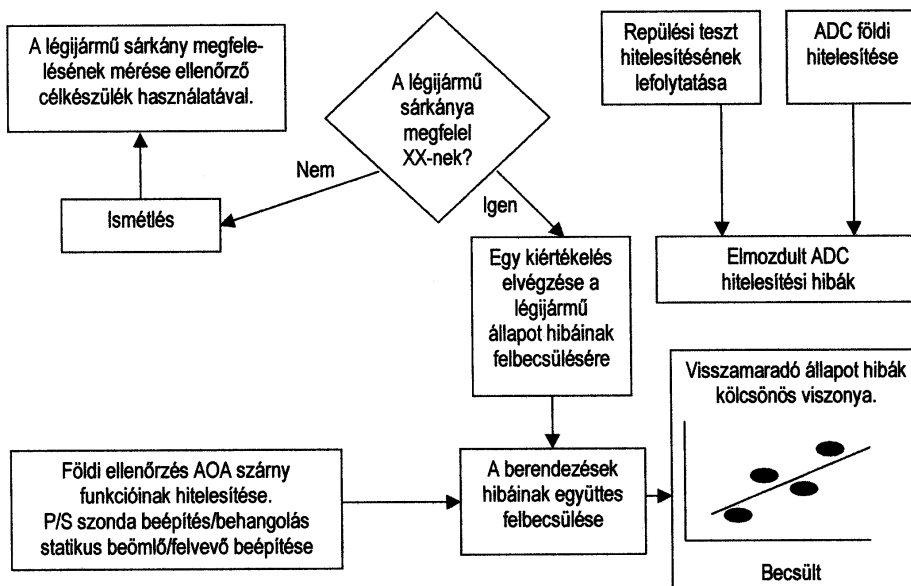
A légijármű sárkány megfelelésének mérése ellenőrző célkészülék használatával.

A légijármű sárkánya megfelel XX-nek?

Nem

Igen

Ismétlés

Repülési teszt hitelesítésének lefolytatása

ADC földi hitelesítése

Elmozdult ADC hitelesítési hibák

Egy kiértékelés elvégzése a légijármű állapot hibáinak felbecsülésére

Visszamaradó állapot hibák kölcsönös viszonya.

Földi ellenőrzés AOA szárny funkcióinak hitelesítése. P/S szonda beépítés/behangolás statikus beömlő/felvevő beépítése

A berendezések hibáinak együttes felbecsülése

Becsült